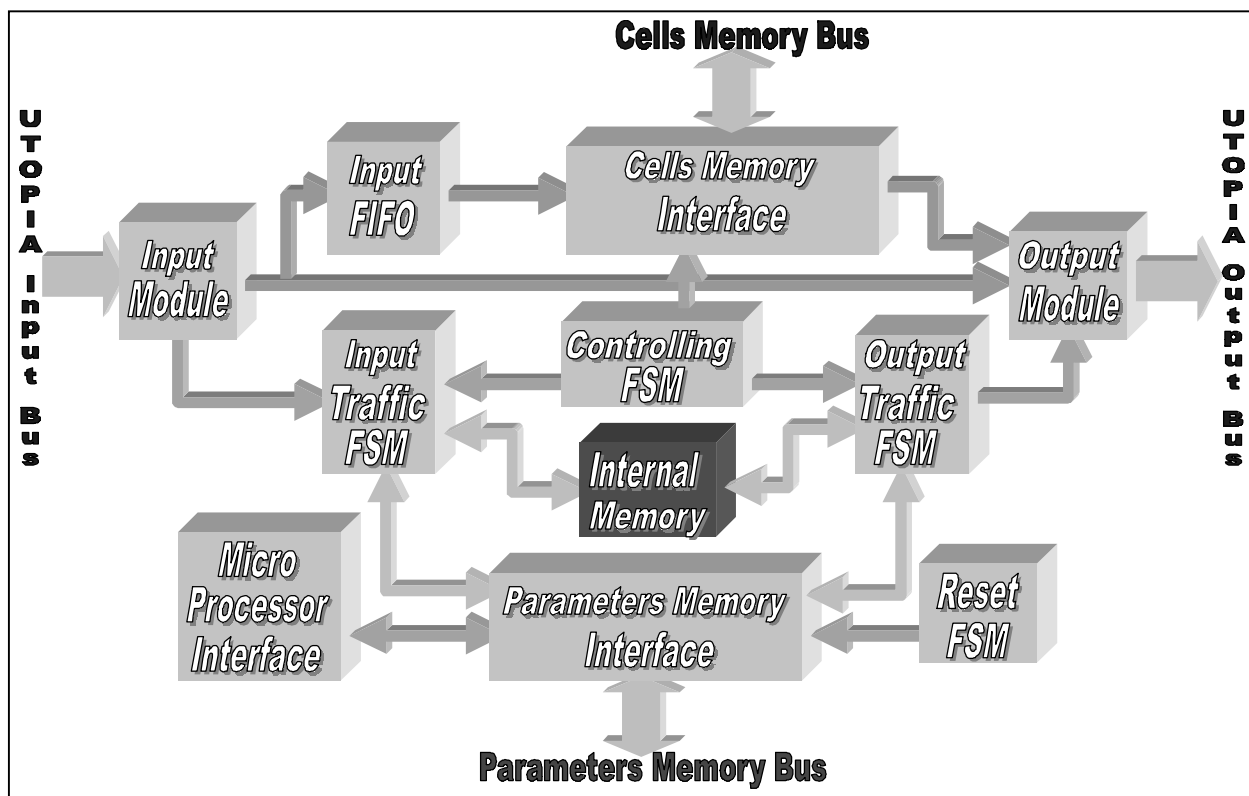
Cells Memory Bus

UTOPIA Input Bus

Input FIFO

Cells Memory Interface

Input Module

Output Module

UTOPIA Output Bus

Input Traffic FSM

Controlling FSM

Output Traffic FSM

Internal Memory

Micro Processor Interface

Parameters Memory Interface

Reset FSM

Parameters Memory Bus